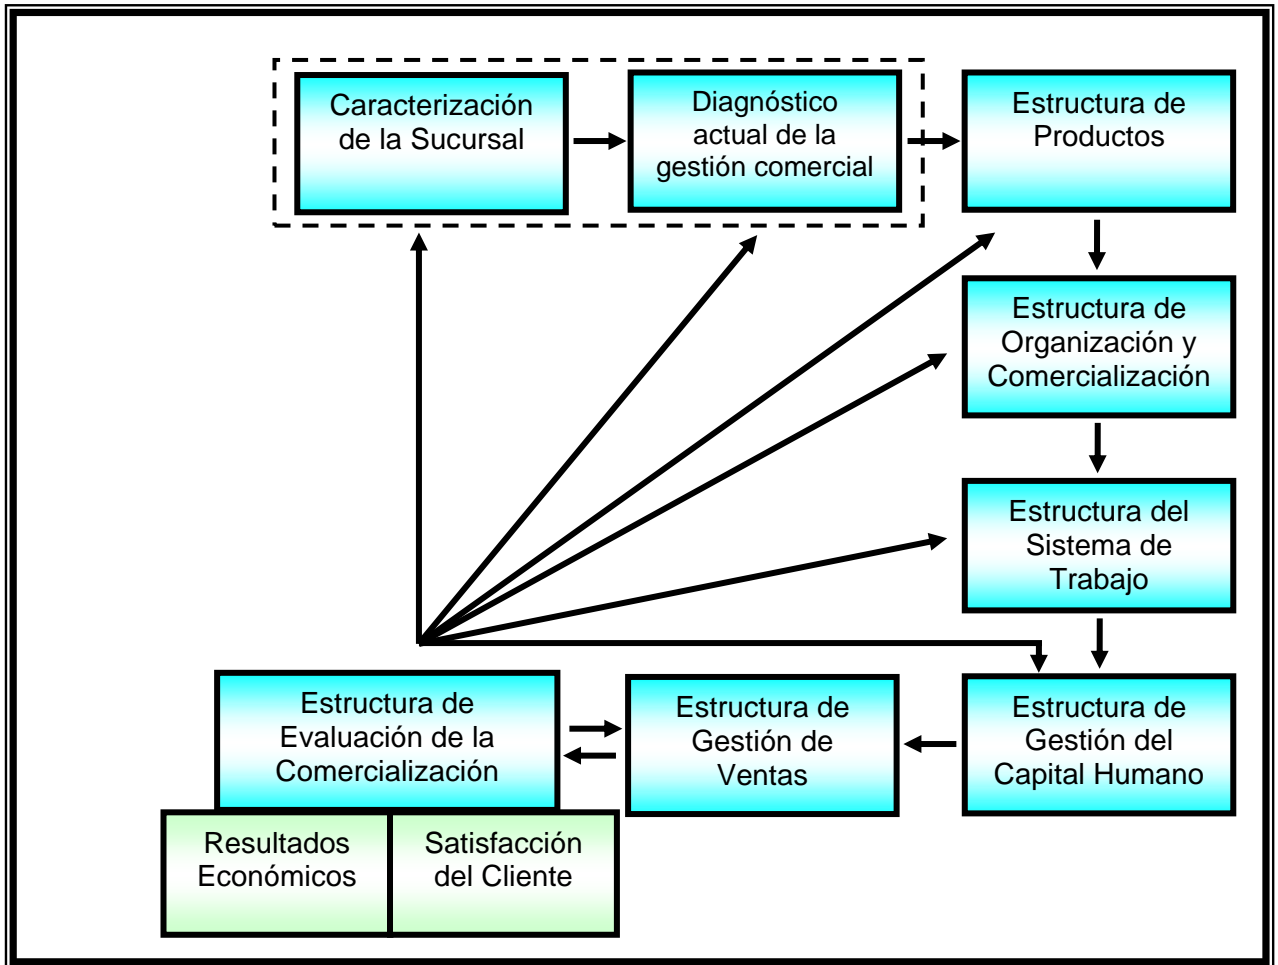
Caracterización de la Sucursal

Diagnóstico actual de la gestión comercial

Estructura de Productos

Estructura de Organización y Comercialización

Estructura del Sistema de Trabajo

Estructura de Gestión del Capital Humano

Estructura de Gestión de Ventas

Estructura de Evaluación de la Comercialización

Resultados Económicos

Satisfacción del Cliente